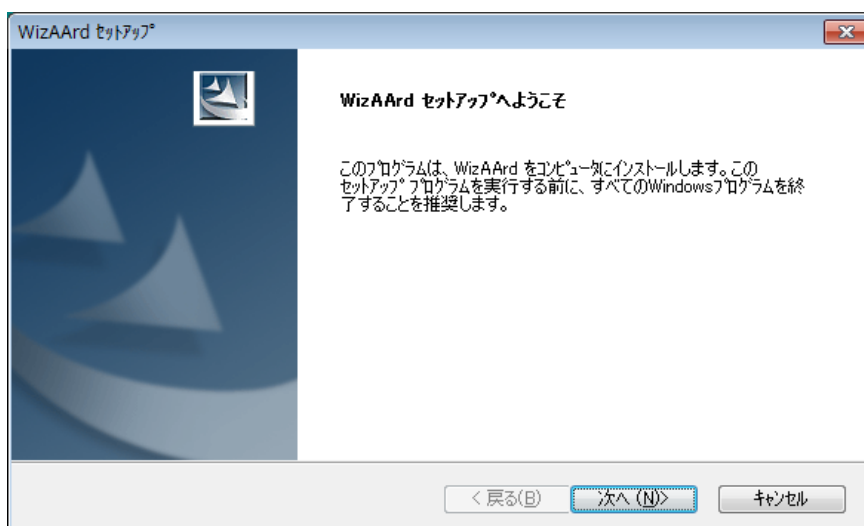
WizAArd ｾｯﾄｱｯﾌﾟ

WizAArd ｾｯﾄｱｯﾌﾟへようこそ

このﾌﾟﾛｸﾞﾗﾑは、WizAArd をｺﾝﾋﾟｭｰﾀにｲﾝｽﾄｰﾙします。このｾｯﾄｱｯﾌﾟ ﾌﾟﾛｸﾞﾗﾑを実行する前に、すべてのWindowsﾌﾟﾛｸﾞﾗﾑを終了することを推奨します。

< 戻る(B)
次へ (N)>
ｷｬﾝｾﾙ